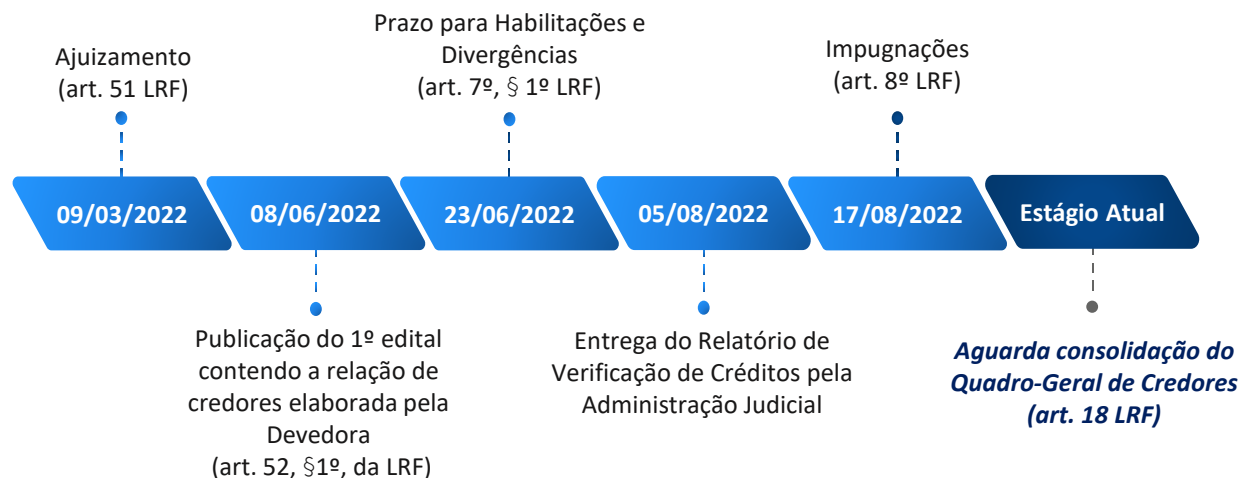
Ajuizamento
(art. 51 LRF)

Prazo para Habilitações e Divergências
(art. 7º, § 1º LRF)

Impugnações
(art. 8º LRF)

09/03/2022

08/06/2022

23/06/2022

05/08/2022

17/08/2022

Estágio Atual

Publicação do 1º edital contendo a relação de credores elaborada pela Devedora
(art. 52, §1º, da LRF)

Entrega do Relatório de Verificação de Créditos pela Administração Judicial

*Aguarda consolidação do Quadro-Geral de Credores (art. 18 LRF)*